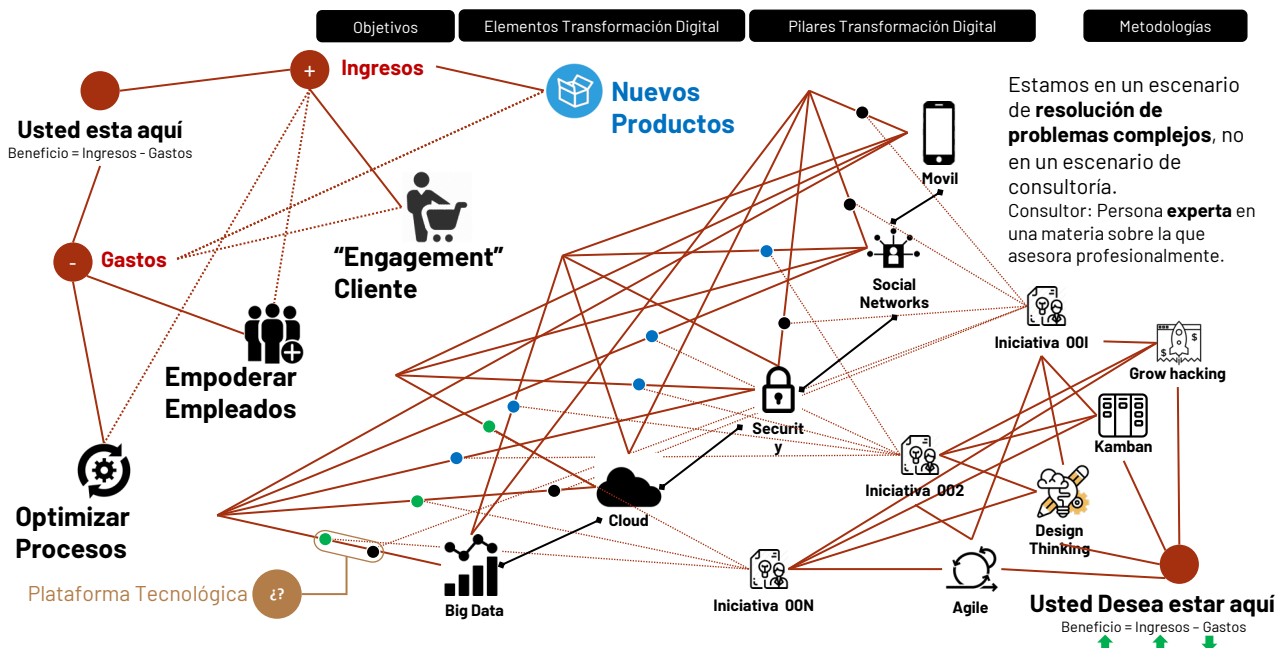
Objetivos

Elementos Transformación Digital

Pilares Transformación Digital

Metodologías

Usted esta aquí
Beneficio = Ingresos - Gastos

+ Ingresos

- Gastos

Nuevos Productos

"Engagement" Cliente

Empoderar Empleados

Optimizar Procesos

Plataforma Tecnológica

¿?

Estamos en un escenario de **resolución de problemas complejos**, no en un escenario de consultoría.
Consultor: Persona **experta** en una materia sobre la que asesora profesionalmente.

Movil

Social Networks

Securit y

Cloud

Big Data

Iniciativa 00I

Iniciativa 002

Iniciativa 00N

Grow hacking

Kamban

Design Thinking

Agile

Usted Desea estar aquí
Beneficio = Ingresos – Gastos